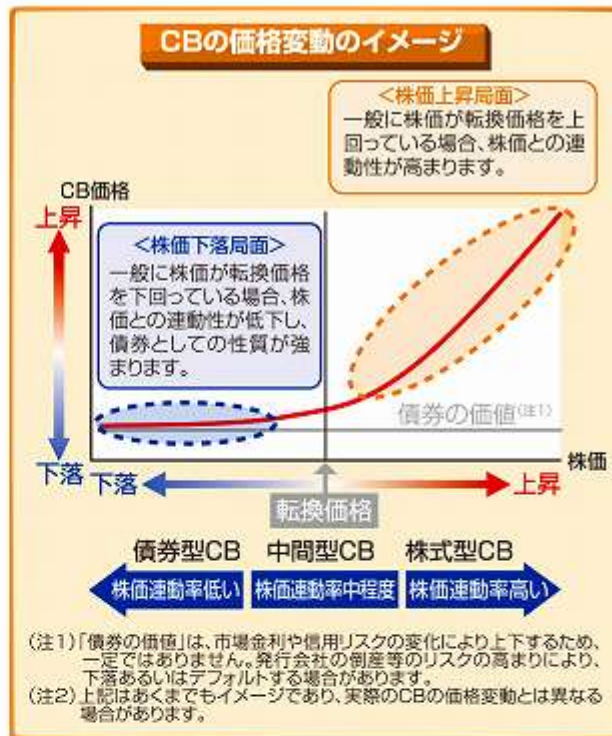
CBの価格変動のイメージ

<株価上昇局面>
一般に株価が転換価格を上回っている場合、株価との連動性が高まります。

CB価格

上昇

<株価下落局面>
一般に株価が転換価格を下回っている場合、株価との連動性が低下し、債券としての性質が強まります。

債券の価値(注1)

下落

株価

下落

上昇

転換価格

債券型CB　中間型CB　株式型CB

株価連動率低い　株価連動率中程度　株価連動率高い

(注1)「債券の価値」は、市場金利や信用リスクの変化により上下するため、一定ではありません。発行会社の倒産等のリスクの高まりにより、下落あるいはデフォルトする場合があります。
(注2)上記はあくまでもイメージであり、実際のCBの価格変動とは異なる場合があります。